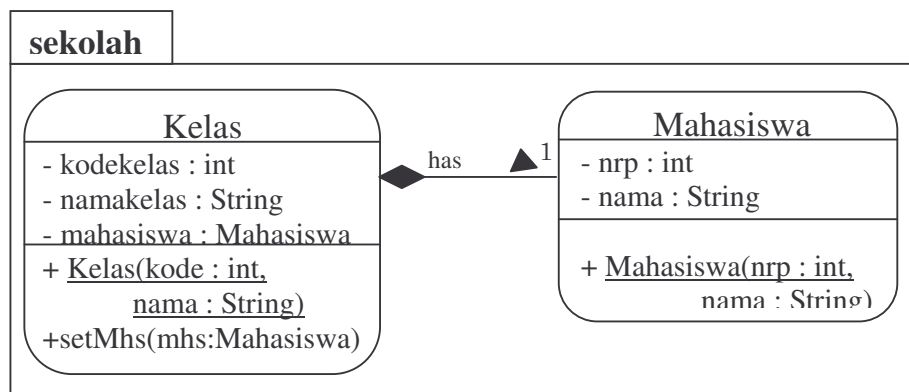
sekolah

Kelas
- kodekelas : int
- namakelas : String
- mahasiswa : Mahasiswa
+ Kelas(kode : int, nama : String)
+setMhs(mhs:Mahasiswa)

has

1

Mahasiswa
- nrp : int
- nama : String
+ Mahasiswa(nrp : int, nama : String)